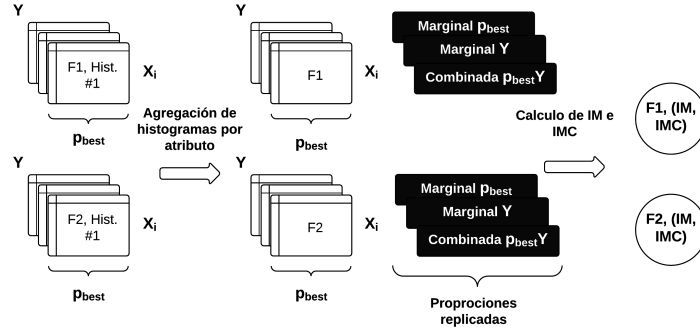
Y

F1, Hist. #1

$X_i$

$p_{best}$

Y

F2, Hist. #1

$X_i$

$p_{best}$

Agregación de histogramas por atributo

Y

F1

$X_i$

$p_{best}$

Y

F2

$X_i$

$p_{best}$

Marginal $p_{best}$

Marginal Y

Combinada $p_{best}$Y

Marginal $p_{best}$

Marginal Y

Combinada $p_{best}$Y

Proporciones replicadas

Calculo de IM e IMC

F1, (IM, IMC)

F2, (IM, IMC)